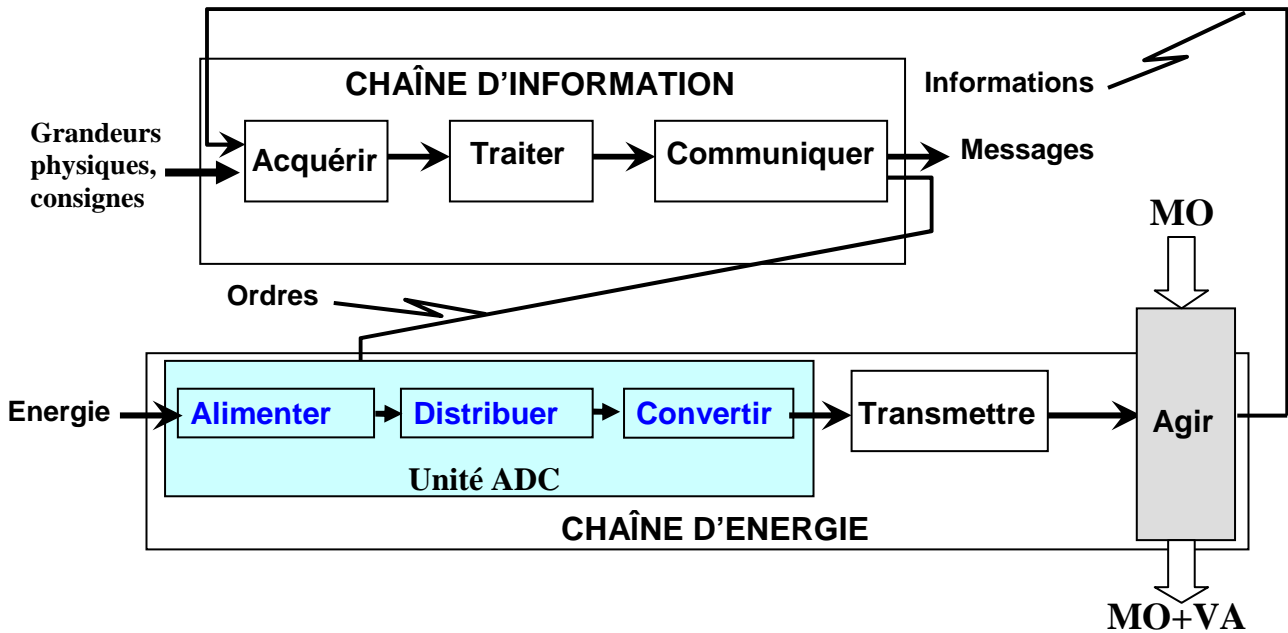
CHAÎNE D'INFORMATION

Informations

Grandeurs physiques, consignes

Acquérir

Traiter

Communiquer

Messages

MO

Ordres

Energie

Alimenter

Distribuer

Convertir

Transmettre

Agir

Unité ADC

CHAÎNE D'ENERGIE

MO+VA